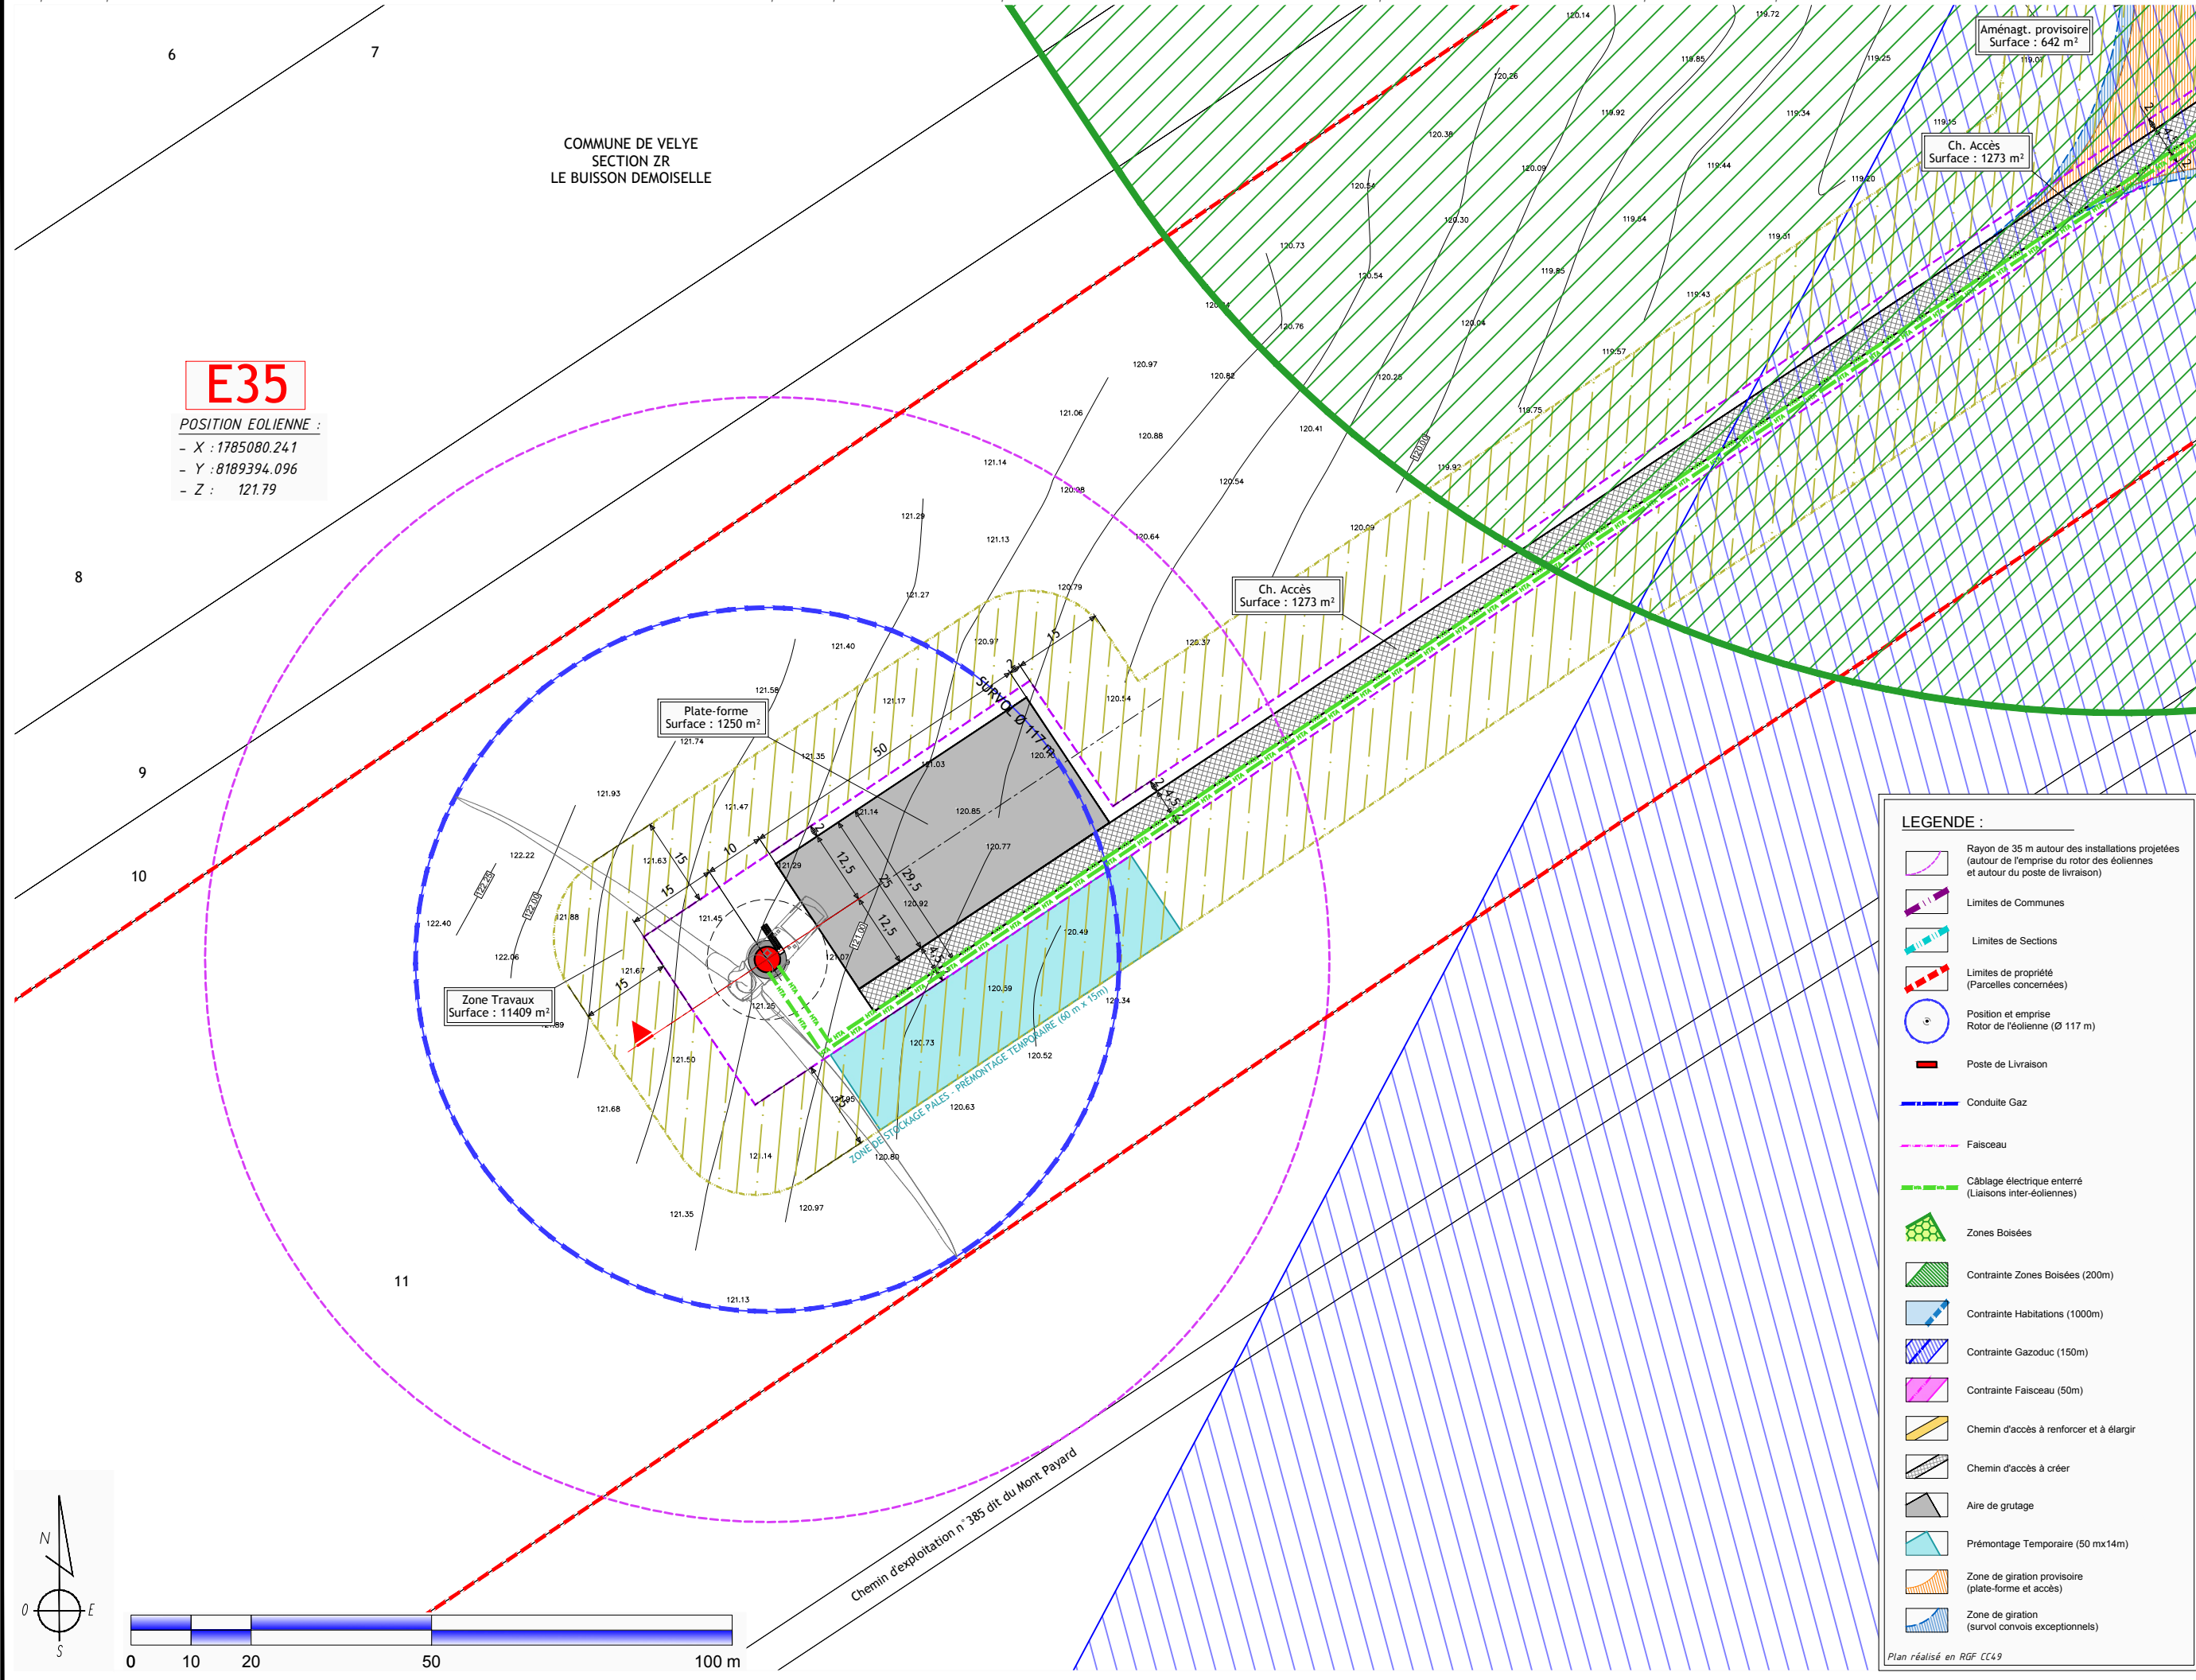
6

7

COMMUNE DE VELYE
SECTION ZR
LE BUISSON DEMOISELLE

Aménagt. provisoire
Surface : 642 m²

Ch. Accès
Surface : 1273 m²

E35

POSITION EOLIENNE :
- X : 1785080.241
- Y : 8189394.096
- Z : 121.79

8

9

10

11

Ch. Accès
Surface : 1273 m²

Plate-forme
Surface : 1250 m²

Zone Travaux
Surface : 11409 m²

SURVOL Ø 117 m

ZONE DE STOCKAGE PALES - PREMONTAGE TEMPORAIRE (60 m x 15m)

50
15
10
15
15
12,5
25
29,5
12,5
4,5

120.14
119.72
119.85
119.25
120.26
119.92
119.34
120.38
120.09
119.44
120.54
120.30
119.64
119.31
120.73
120.54
119.85
119.43
120.76
120.04
119.57
120.97
120.82
120.25
119.75
121.06
120.41
120.88
121.14
119.92
120.98
120.54
121.29
121.13
120.64
120.09
121.27
120.79
121.40
120.97
120.37
121.58
121.17
120.54
121.74
121.35
120.79
121.03
121.93
121.47
121.14
120.85
120.77
122.22
121.63
121.29
120.92
121.88
121.45
120.49
122.40
122.06
121.07
121.67
120.59
121.25
121.34
121.89
121.50
120.73
120.52
121.68
121.95
120.63
121.14
120.80
121.35
120.97
121.13

Chemin d'exploitation n°385 dit du Mont Payard

N
O
E
S

0
10
20
50
100 m

LEGENDE :
Rayon de 35 m autour des installations projetées (autour de l'emprise du rotor des éoliennes et autour du poste de livraison)
Limites de Communes
Limites de Sections
Limites de propriété (Parcelles concernées)
Position et emprise Rotor de l'éolienne (Ø 117 m)
Poste de Livraison
Conduite Gaz
Faisceau
Câblage électrique enterré (Liaisons inter-éoliennes)
Zones Boisées
Contrainte Zones Boisées (200m)
Contrainte Habitations (1000m)
Contrainte Gazoduc (150m)
Contrainte Faisceau (50m)
Chemin d'accès à renforcer et à élargir
Chemin d'accès à créer
Aire de grutage
Prémontage Temporaire (50 mx14m)
Zone de giration provisoire (plate-forme et accès)
Zone de giration (survol convois exceptionnels)
Plan réalisé en RGF CC49